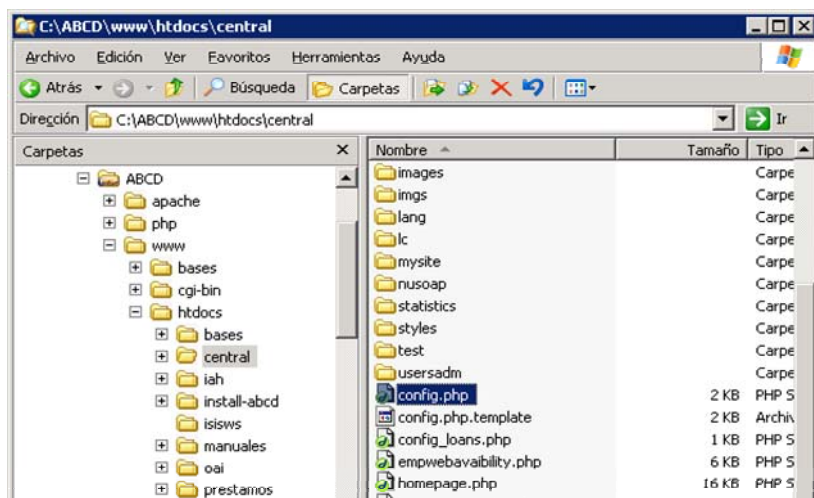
C:\ABCD\www\htdocs\central

Archivo Edición Ver Favoritos Herramientas Ayuda

Atrás Búsqueda Carpetas

Dirección C:\ABCD\www\htdocs\central Ir

Carpetas

ABCD
apache
php
www
bases
cgi-bin
htdocs
bases
central
iah
install-abcd
isisws
manuales
oai
prestamos

| Nombre | Tamaño | Tipo |
|---|---|---|
| images | | Carpe |
| imgs | | Carpe |
| lang | | Carpe |
| lc | | Carpe |
| mysite | | Carpe |
| nusoap | | Carpe |
| statistics | | Carpe |
| styles | | Carpe |
| test | | Carpe |
| usersadm | | Carpe |
| config.php | 2 KB | PHP S |
| config.php.template | 2 KB | Archiv |
| config_loans.php | 1 KB | PHP S |
| empwebavaibility.php | 6 KB | PHP S |
| homepage.php | 16 KB | PHP S |